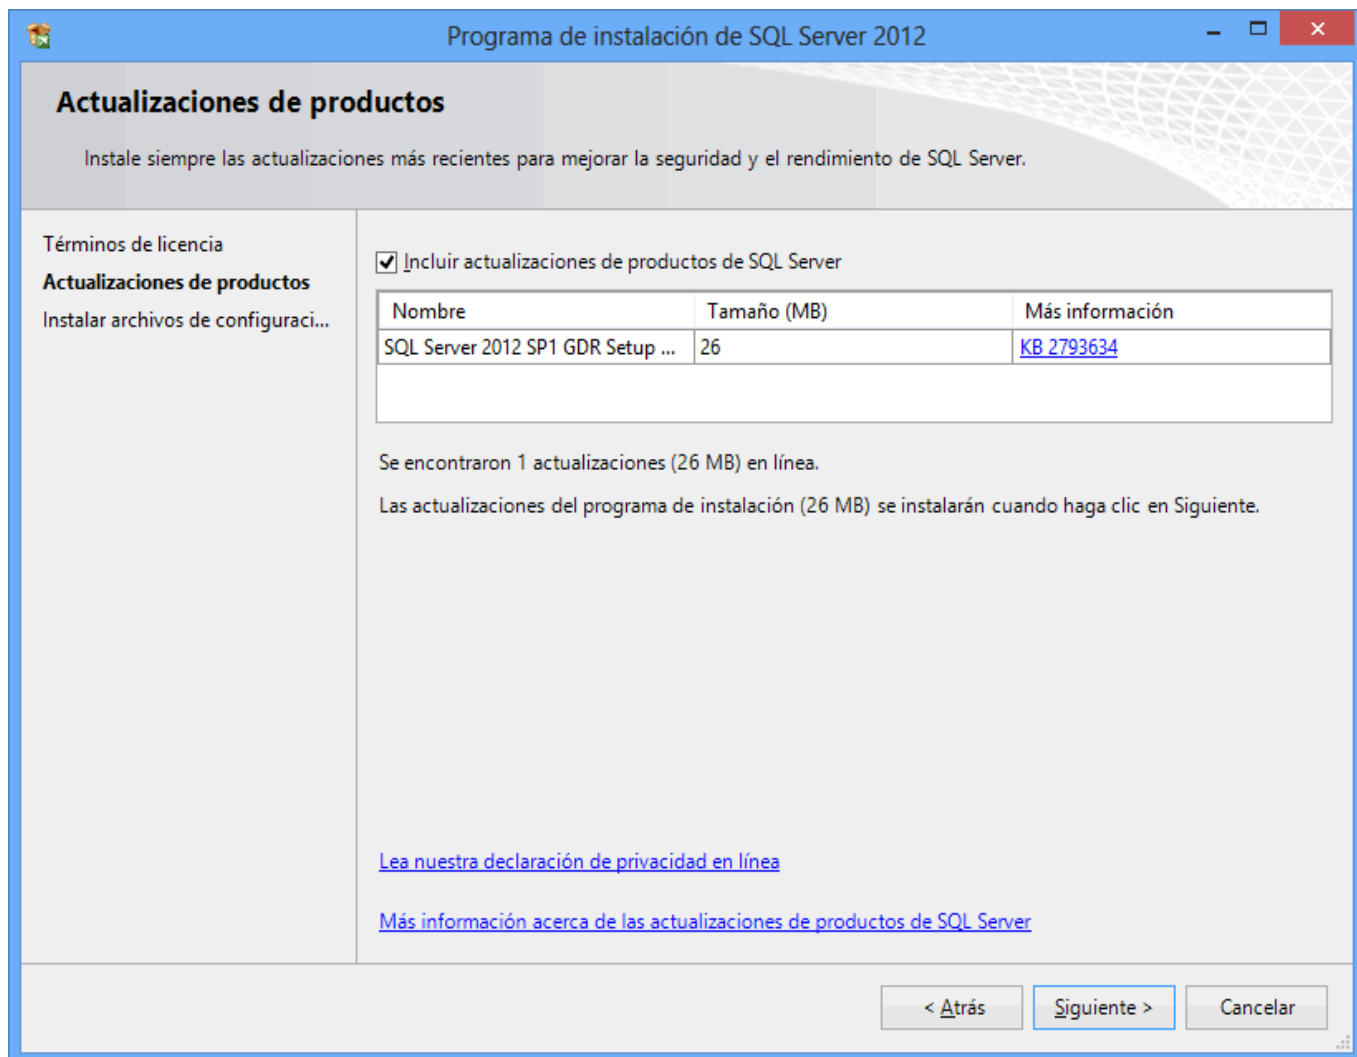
Programa de instalación de SQL Server 2012

Actualizaciones de productos

Instale siempre las actualizaciones más recientes para mejorar la seguridad y el rendimiento de SQL Server.

Términos de licencia
Actualizaciones de productos
Instalar archivos de configuraci...

Incluir actualizaciones de productos de SQL Server

| Nombre | Tamaño (MB) | Más información |
|---|---|---|
| SQL Server 2012 SP1 GDR Setup ... | 26 | KB 2793634 |

Se encontraron 1 actualizaciones (26 MB) en línea.

Las actualizaciones del programa de instalación (26 MB) se instalarán cuando haga clic en Siguiente.

Lea nuestra declaración de privacidad en línea

Más información acerca de las actualizaciones de productos de SQL Server

< Atrás
Siguiente >
Cancelar